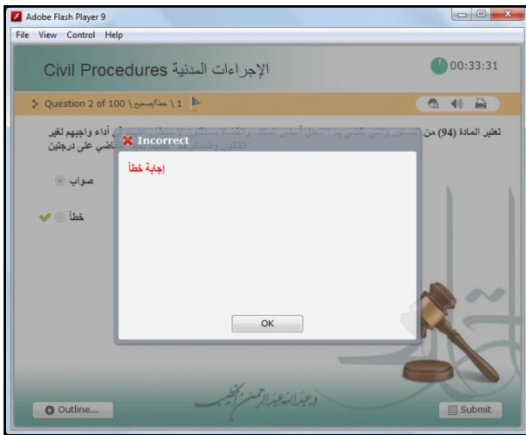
Adobe Flash Player 9
File View Control Help

Civil Procedures الإجراءات المدنية

00:33:31

Question 2 of 100 \ 1 خطأ/صحيح

تعتبر المادة (94) من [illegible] أداء واجبهم لغير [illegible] اضي على درجتين

صواب

خطأ

Incorrect

إجابة خطأ

OK

Outline...

Submit